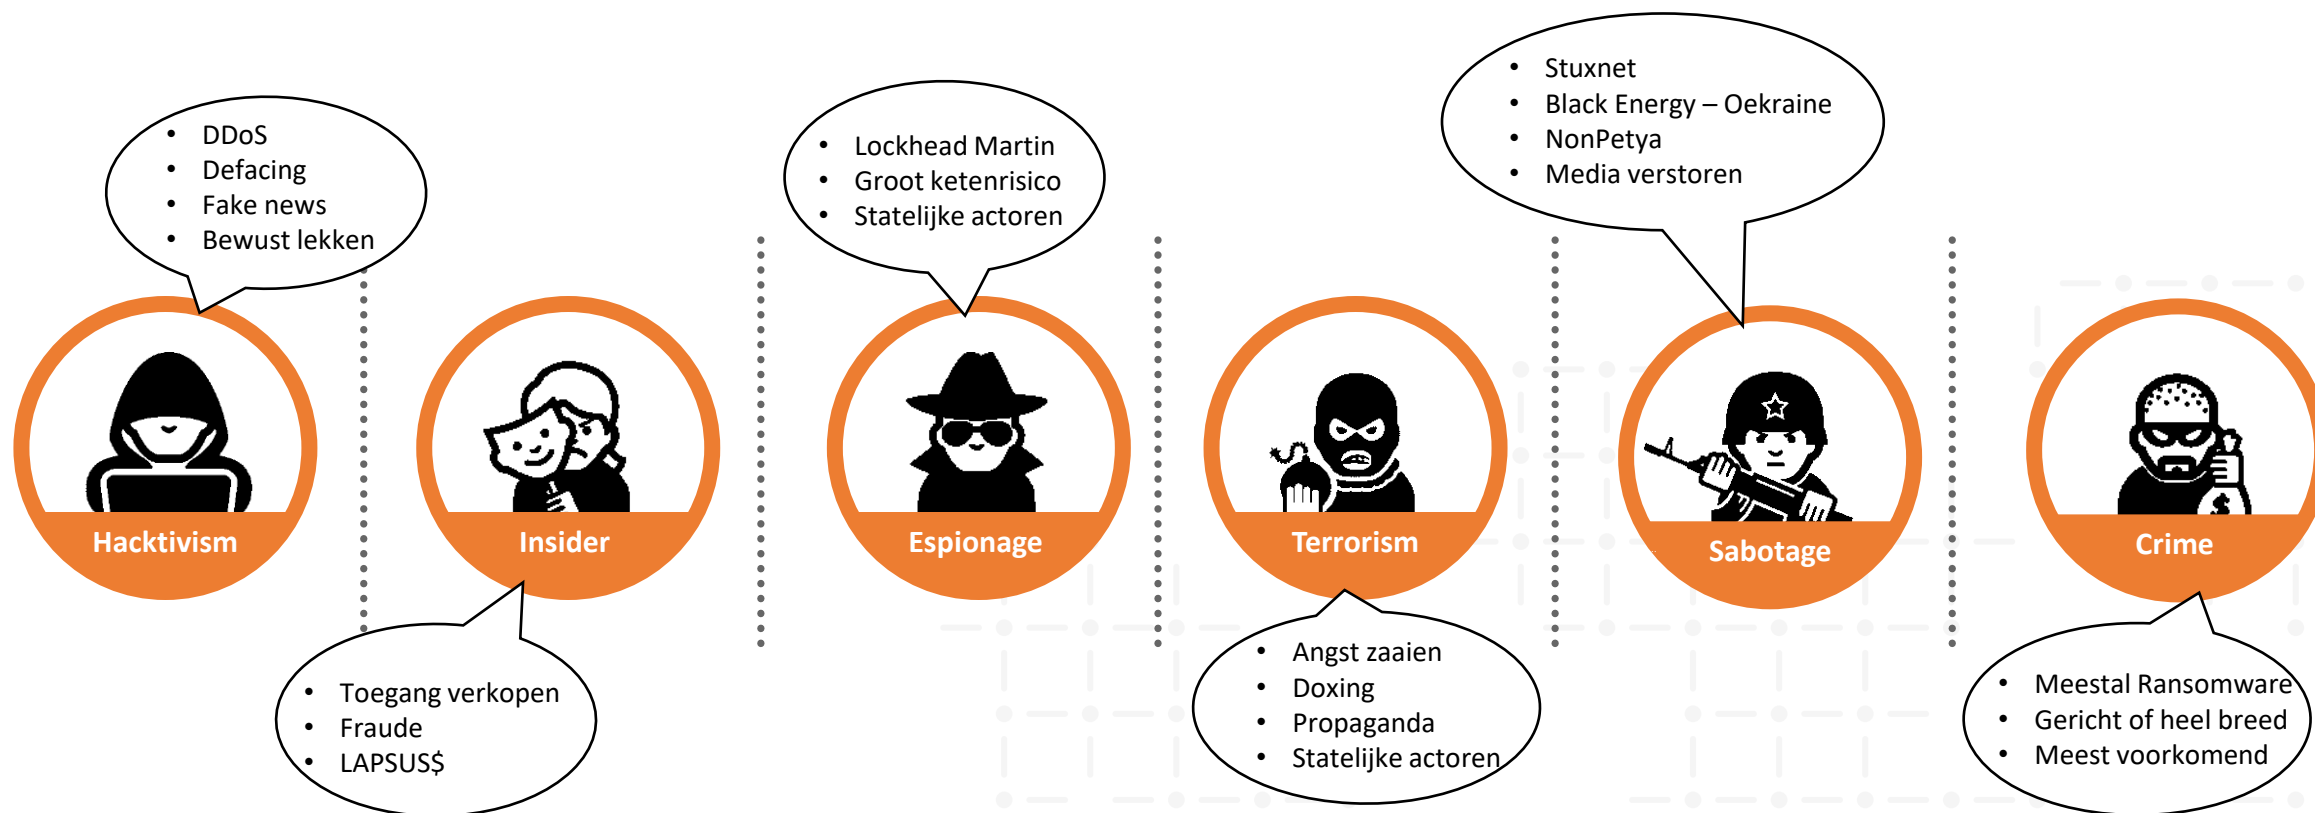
- DDoS
- Defacing
- Fake news
- Bewust lekken

Hacktivism

Insider

- Toegang verkopen
- Fraude
- LAPSUS$

- Lockhead Martin
- Groot ketenrisico
- Statelijke actoren

Espionage

Terrorism

- Angst zaaien
- Doxing
- Propaganda
- Statelijke actoren

- Stuxnet
- Black Energy – Oekraine
- NonPetya
- Media verstoren

Sabotage

Crime

- Meestal Ransomware
- Gericht of heel breed
- Meest voorkomend